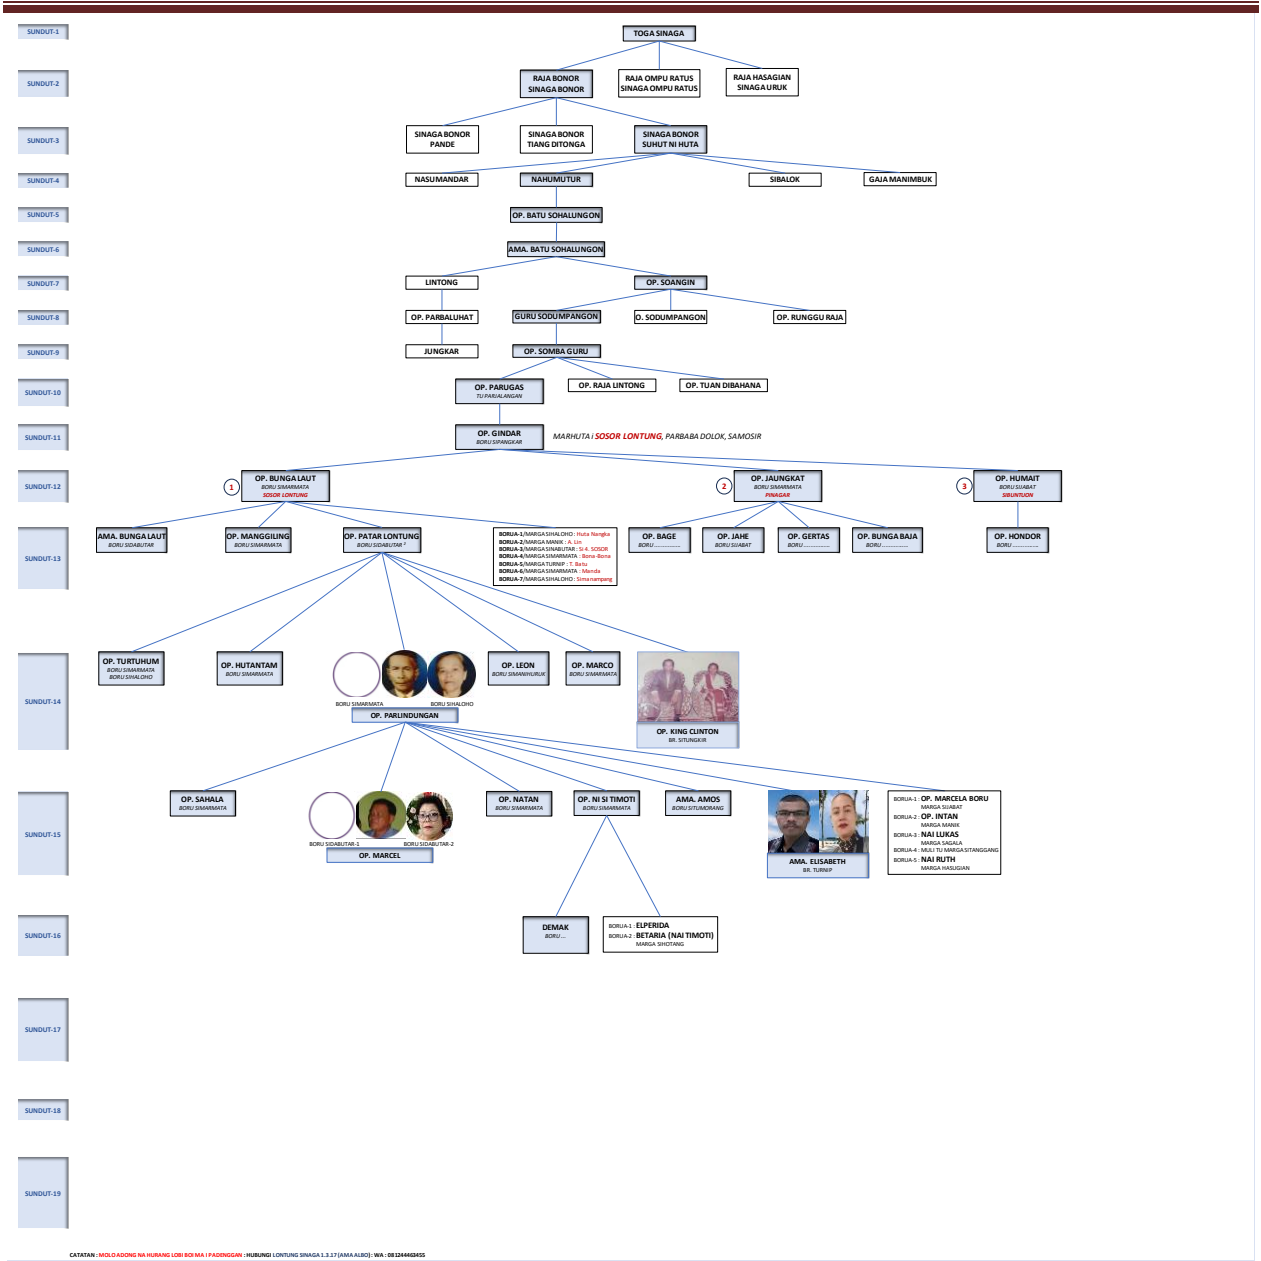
SUNDUT-1
TOGA SINAGA

SUNDUT-2
RAJA BONOR SINAGA BONOR
RAJA OMPU RATUS SINAGA OMPU RATUS
RAJA HASAGIAN SINAGA URUK

SUNDUT-3
SINAGA BONOR PANDE
SINAGA BONOR TIANG DITONGA
SINAGA BONOR SUHUT NI HUTA

SUNDUT-4
NASUMANDAR
NAHUMUTUR
SIBALOK
GAJA MANIMBUK

SUNDUT-5
OP. BATU SOHALUNGON

SUNDUT-6
AMA. BATU SOHALUNGON

SUNDUT-7
LINTONG
OP. SOANGIN

SUNDUT-8
OP. PARBALUHAT
GURU SODUMPANGON
O. SODUMPANGON
OP. RUNGGU RAJA

SUNDUT-9
JUNGKAR
OP. SOMBA GURU

SUNDUT-10
OP. PARUGAS
TU PARJALANGAN
OP. RAJA LINTONG
OP. TUAN DIBAHANA

SUNDUT-11
OP. GINDAR
BORU SIPANGKAR
MARHUTA i SOSOR LONTUNG, PARBABA DOLOK, SAMOSIR

SUNDUT-12
1
OP. BUNGA LAUT
BORU SIMARMATA
SOSOR LONTUNG
2
OP. JAUNGKAT
BORU SIMARMATA
PINAGAR
3
OP. HUMAIT
BORU SIJABAT
SIBUNTUON

SUNDUT-13
AMA. BUNGA LAUT
BORU SIDABUTAR
OP. MANGGILING
BORU SIMARMATA
OP. PATAR LONTUNG
BORU SIDABUTAR *
BORUA-1/MARGA SIHALOHO : Huta Nangka
BORUA-2/MARGA MANIK : A. Lin
BORUA-3/MARGA SINABUTAR : Si-6. SOSOR
BORUA-4/MARGA SIMARMATA : Bona-Bona
BORUA-5/MARGA TURNIP : T. Batu
BORUA-6/MARGA SIMARMATA : Manda
BORUA-7/MARGA SIHALOHO : Simanampang
OP. BAGE
BORU ..............
OP. JAHE
BORU SIJABAT
OP. GERTAS
BORU ..............
OP. BUNGA BAJA
BORU ..............
OP. HONDOR
BORU ..............

SUNDUT-14
OP. TURTUHUM
BORU SIMARMATA
BORU SIHALOHO
OP. HUTANTAM
BORU SIMARMATA
BORU SIMARMATA
BORU SIHALOHO
OP. PARLINDUNGAN
OP. LEON
BORU SIMANIHURUK
OP. MARCO
BORU SIMARMATA
OP. KING CLINTON
BR. SITUNGKIR

SUNDUT-15
OP. SAHALA
BORU SIMARMATA
BORU SIDABUTAR-1
BORU SIDABUTAR-2
OP. MARCEL
OP. NATAN
BORU SIMARMATA
OP. NI SI TIMOTI
BORU SIMARMATA
AMA. AMOS
BORU SITUMORANG
AMA. ELISABETH
BR. TURNIP
BORUA-1 : OP. MARCELA BORU
MARGA SIJABAT
BORUA-2 : OP. INTAN
MARGA MANIK
BORUA-3 : NAI LUKAS
MARGA SAGALA
BORUA-4 : MULI TU MARGA SITANGGANG
BORUA-5 : NAI RUTH
MARGA HASUGIAN

SUNDUT-16
DEMAK
BORU ...
BORUA-1 : ELPERIDA
BORUA-2 : BETARIA (NAI TIMOTI)
MARGA SIHOTANG

SUNDUT-17
SUNDUT-18
SUNDUT-19

CATATAN : MOLO ADONG NA HURANG LOBI BOI MA I PADENGGAN : HUBUNGI LONTUNG SINAGA 1.3.17 (AMA ALBO) : WA : 081244463455